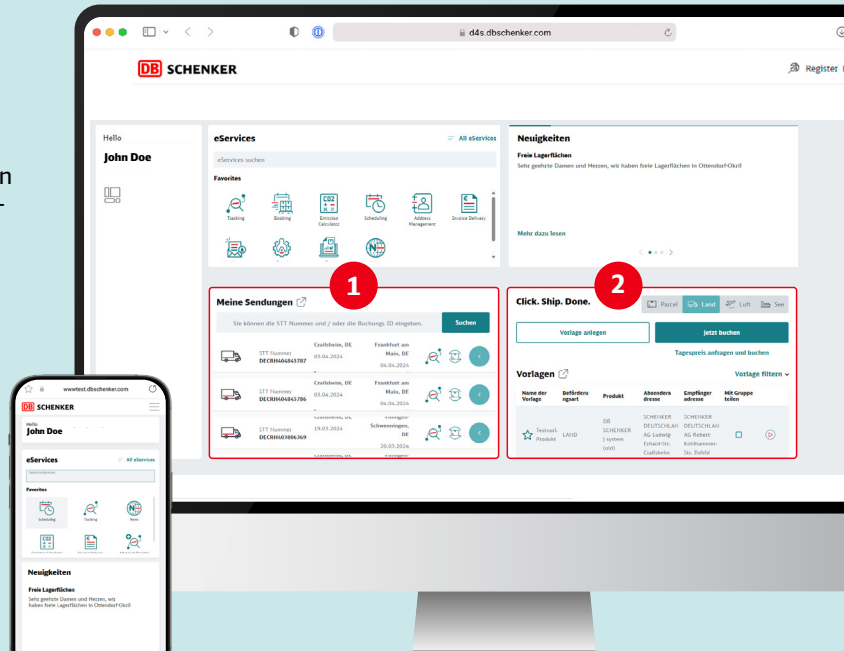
n
-

d4s.dbschenker.com

DB SCHENKER

Register

Hello
John Doe

eServices
All eServices
eServices suchen
Favorites
Tracking
Booking
CO2
Emission Calculator
Scheduling
Address Management
Invoice Delivery

Neuigkeiten
Freie Lagerflächen
Sehr geehrte Damen und Herren, wir haben freie Lagerflächen in Ottendorf-Okril
Mehr dazu lesen

1
Meine Sendungen
Sie können die STT Nummer und / oder die Buchungs ID eingeben.
Suchen

| STT Nummer DECRH604845787 | Crailsheim, DE 03.04.2024 | Frankfurt am Main, DE 04.04.2024 |
| STT Nummer DECRH604845786 | Crailsheim, DE 03.04.2024 | Frankfurt am Main, DE 04.04.2024 |
| STT Nummer DECRH603806369 | Crailsheim, DE 19.03.2024 | Schwetzingen, DE 20.03.2024 |

2
Click. Ship. Done.
Parcel
Land
Luft
See
Vorlage anlegen
Jetzt buchen
Tagespreis anfragen und buchen

Vorlagen
Vorlage filtern

| Name der Vorlage | Beförderungsart | Produkt | Absenderadresse | Empfängeradresse | Mit Gruppe teilen |
|---|---|---|---|---|---|
| Testvorl-Produkt | LAND | DB SCHENKER [ system (old) | SCHENKER DEUTSCHLAN AG Ludwig-Erhard-Str. Crailsheim | SCHENKER DEUTSCHLAN AG Robert-Rothhammer-Str. Bühl | |

wwwtest.dbschenker.com
DB SCHENKER
Hello
John Doe
eServices
All eServices
Favorites
Scheduling
Tracking
News
Neuigkeiten
Freie Lagerflächen
Sehr geehrte Damen und Herren, wir haben freie Lagerflächen in Ottendorf-Okril